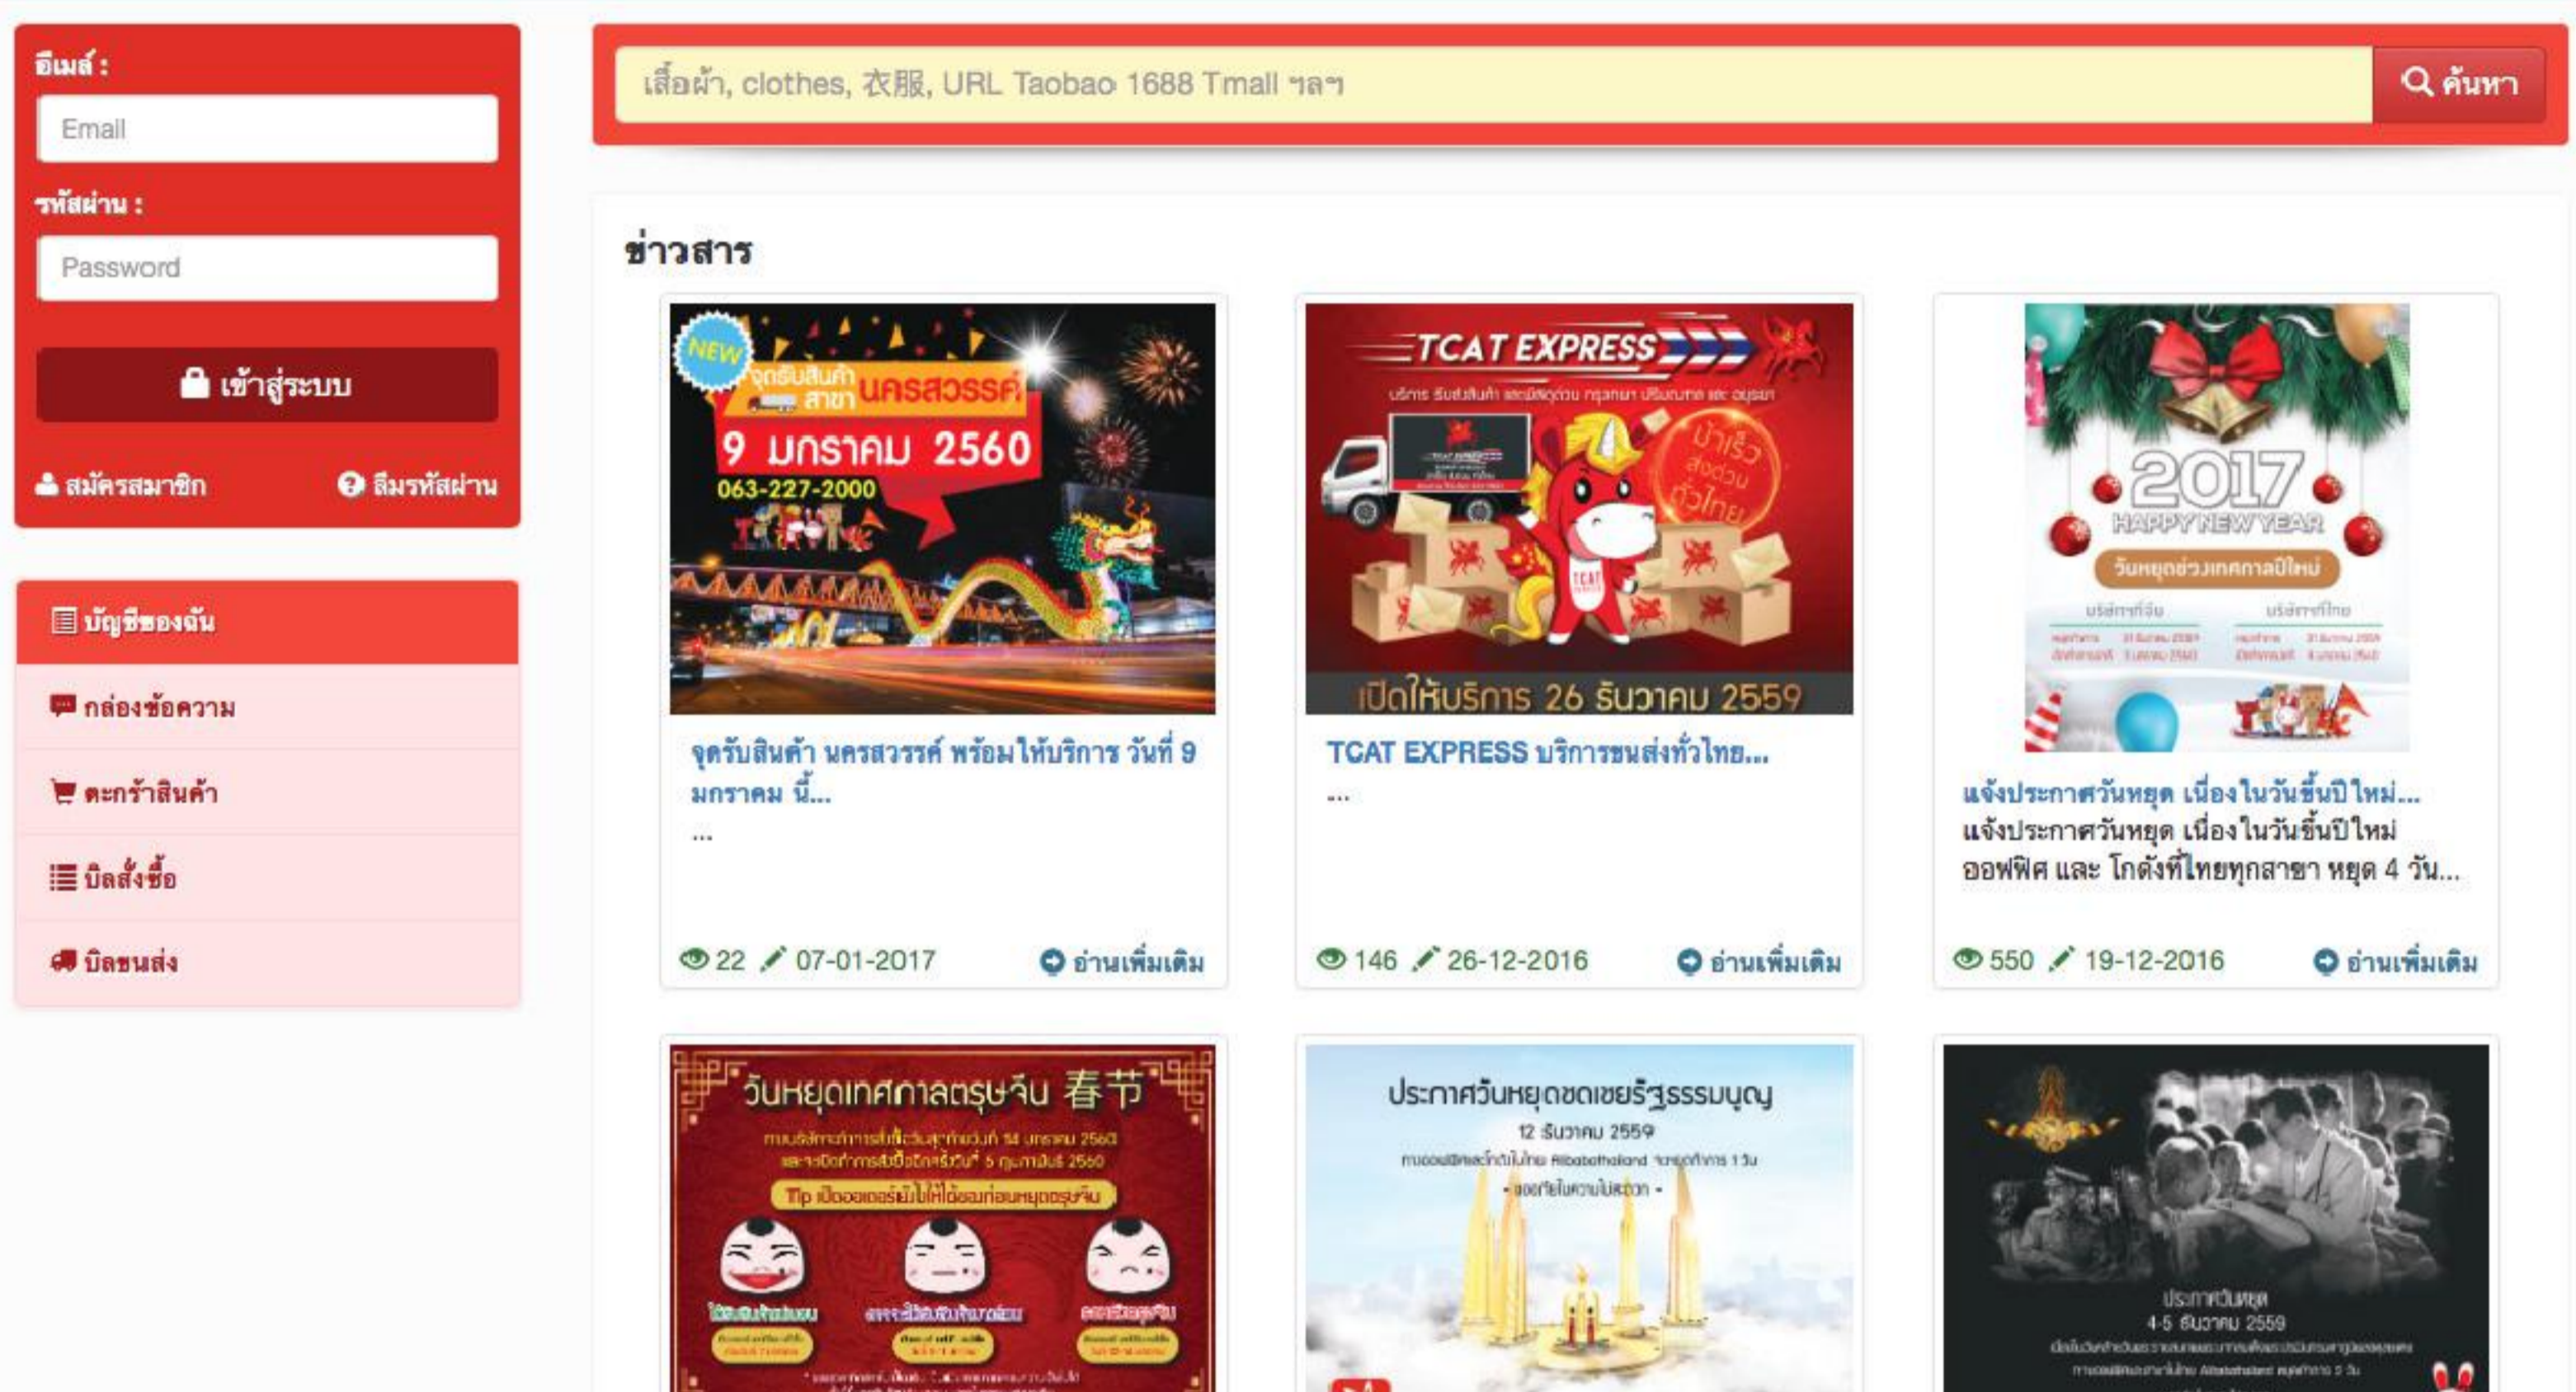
อีเมล์ :

Email

รหัสผ่าน :

Password

เข้าสู่ระบบ

สมัครสมาชิก

ลืมรหัสผ่าน

บัญชีของฉัน

กล่องข้อความ

ตะกร้าสินค้า

บิลสั่งซื้อ

บิลขนส่ง

เสื้อผ้า, clothes, 衣服, URL Taobao 1688 Tmall ฯลฯ

ค้นหา

ข่าวสาร

NEW
จุดรับสินค้า สาขา นครสวรรค์
9 มกราคม 2560
063-227-2000

จุดรับสินค้า นครสวรรค์ พร้อมให้บริการ วันที่ 9 มกราคม นี้...
...

22 07-01-2017 อ่านเพิ่มเติม

TCAT EXPRESS
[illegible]
ง่ายเร็ว ส่งด่วน ทั่วไทย
เปิดให้บริการ 26 ธันวาคม 2559

TCAT EXPRESS บริการขนส่งทั่วไทย...
...

146 26-12-2016 อ่านเพิ่มเติม

2017
HAPPY NEW YEAR
วันหยุดช่วงเทศกาลปีใหม่
บริษัทที่จีน บริษัทที่ไทย
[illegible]

แจ้งประกาศวันหยุด เนื่องในวันขึ้นปีใหม่...
แจ้งประกาศวันหยุด เนื่องในวันขึ้นปีใหม่ ออฟฟิศ และ โกดังที่ไทยทุกสาขา หยุด 4 วัน...

550 19-12-2016 อ่านเพิ่มเติม

วันหยุดเทศกาลตรุษจีน 春节
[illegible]
Tip เปิดออเดอร์เลยไม่ได้ก่อนหยุดตรุษจีน
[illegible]

ประกาศวันหยุดชดเชยรัฐธรรมนูญ
12 ธันวาคม 2559
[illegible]
- ขออภัยในความไม่สะดวก -

ประกาศวันหยุด
4-5 ธันวาคม 2559
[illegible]